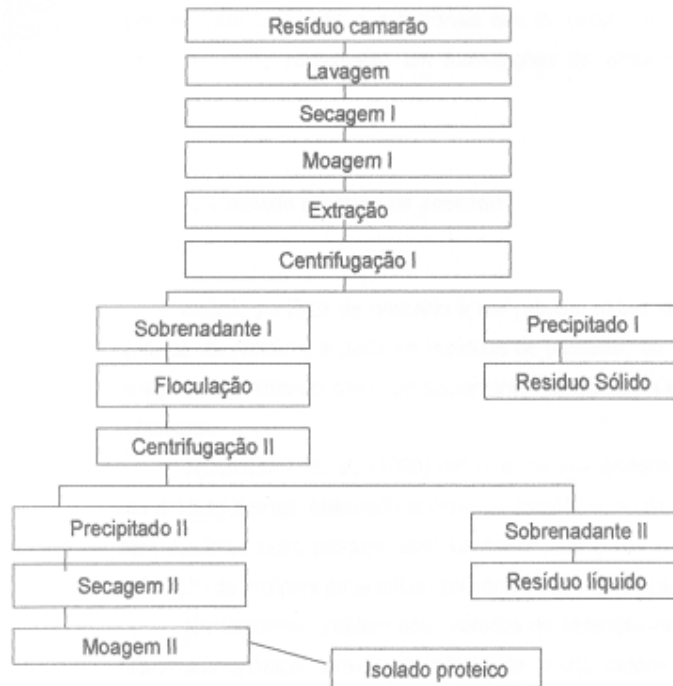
Resíduo camarão

Lavagem

Secagem I

Moagem I

Extração

Centrifugação I

Sobrenadante I

Precipitado I

Floculação

Residuo Sólido

Centrifugação II

Precipitado II

Sobrenadante II

Secagem II

Resíduo líquido

Moagem II

Isolado proteico